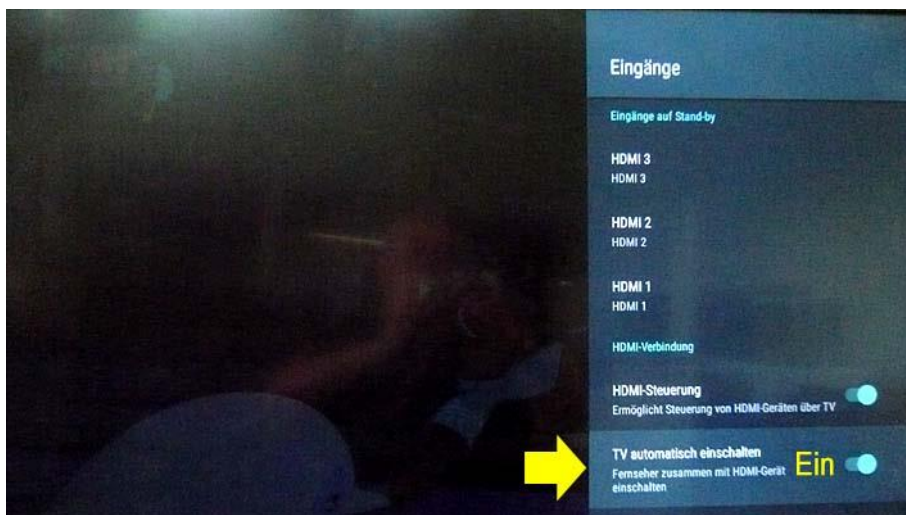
Eingänge

Eingänge auf Stand-by

HDMI 3
HDMI 3

HDMI 2
HDMI 2

HDMI 1
HDMI 1

HDMI-Verbindung

HDMI-Steuerung
Ermöglicht Steuerung von HDMI-Geräten über TV

TV automatisch einschalten
Fernseher zusammen mit HDMI-Gerät einschalten

Ein